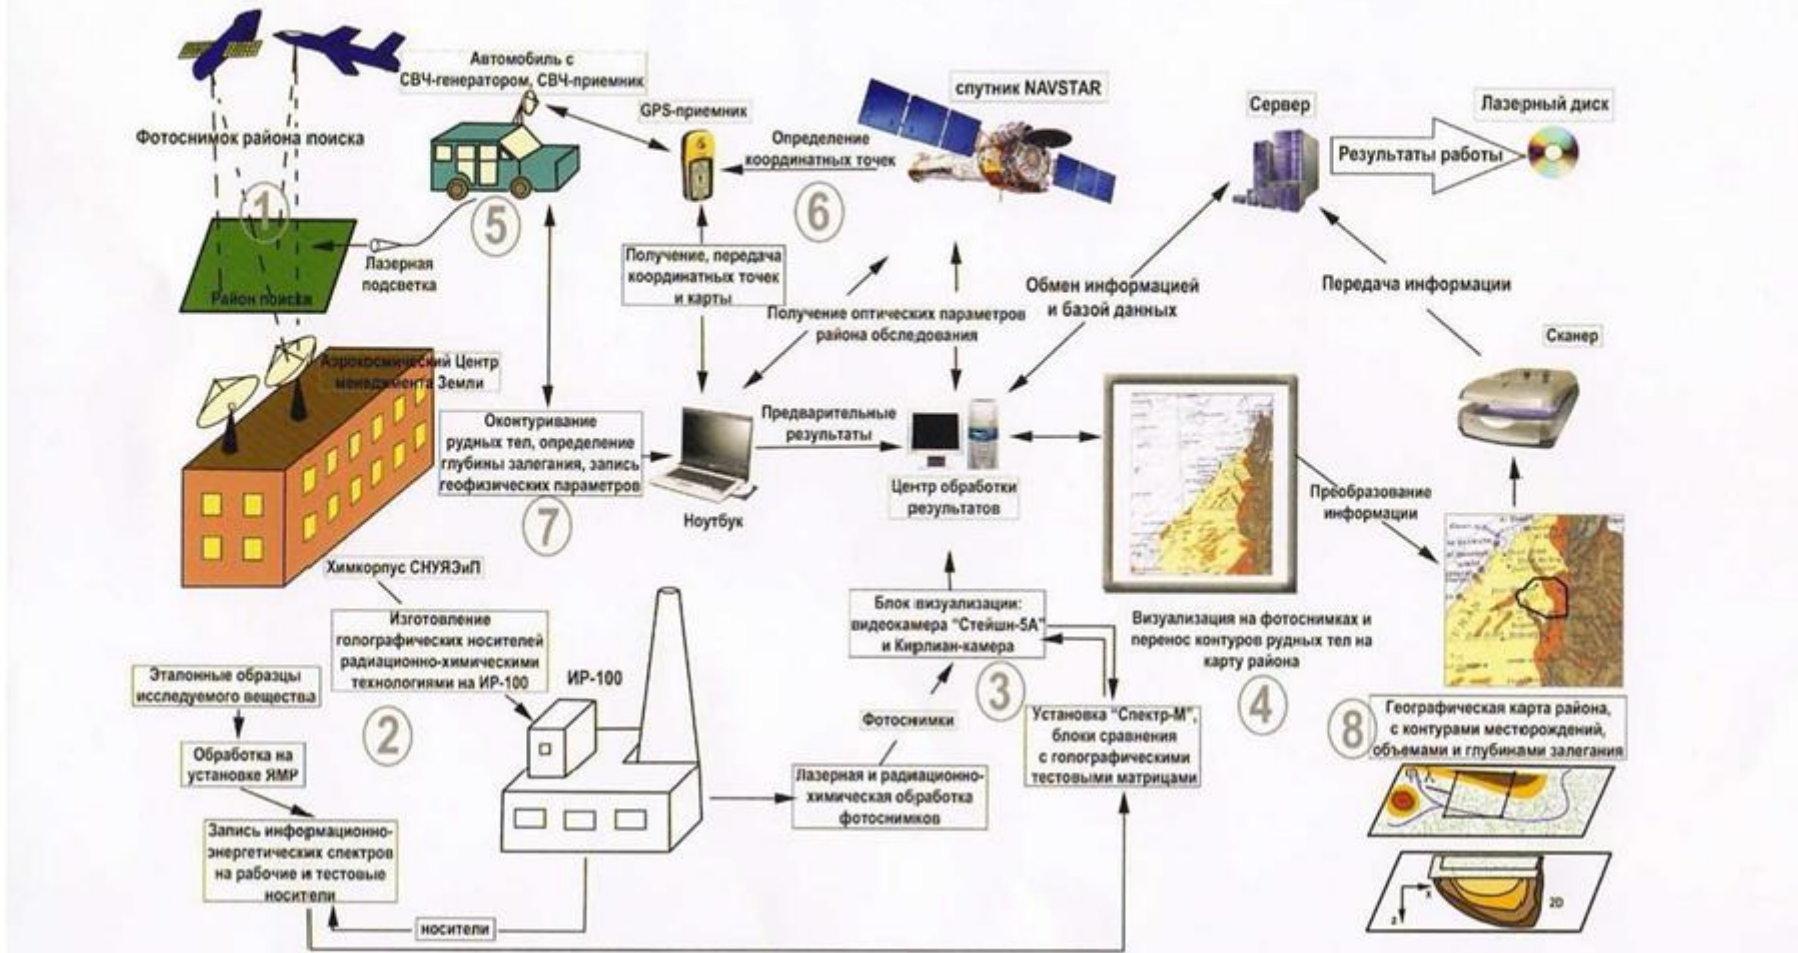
Автомобиль с СВЧ-генератором, СВЧ-приемник

спутник NAVSTAR

Сервер

Лазерный диск

Фотоснимок района поиска

GPS-приемник

Определение координатных точек

Результаты работы

1

5

6

Лазерная подсветка

Район поиска

Получение, передача координатных точек и карты

Обмен информацией и базой данных

Передача информации

Получение оптических параметров района обследования

Аэрокосмический Центр менеджмента Земли

Сканер

Оконтуривание рудных тел, определение глубины залегания, запись геофизических параметров

Предварительные результаты

Ноутбук

Центр обработки результатов

Преобразование информации

7

Химкорпус СНУЯЭиП

Изготовление голографических носителей радиационно-химическими технологиями на ИР-100

Блок визуализации: видеокамера "Стейшн-5А" и Кирлиан-камера

Визуализация на фотоснимках и перенос контуров рудных тел на карту района

Эталонные образцы исследуемого вещества

ИР-100

2

3

4

Фотоснимки

Установка "Спектр-М", блоки сравнения с голографическими тестовыми матрицами

8

Географическая карта района, с контурами месторождений, объемами и глубинами залегания

Обработка на установке ЯМР

Лазерная и радиационно-химическая обработка фотоснимков

Запись информационно-энергетических спектров на рабочие и тестовые носители

носители

2D